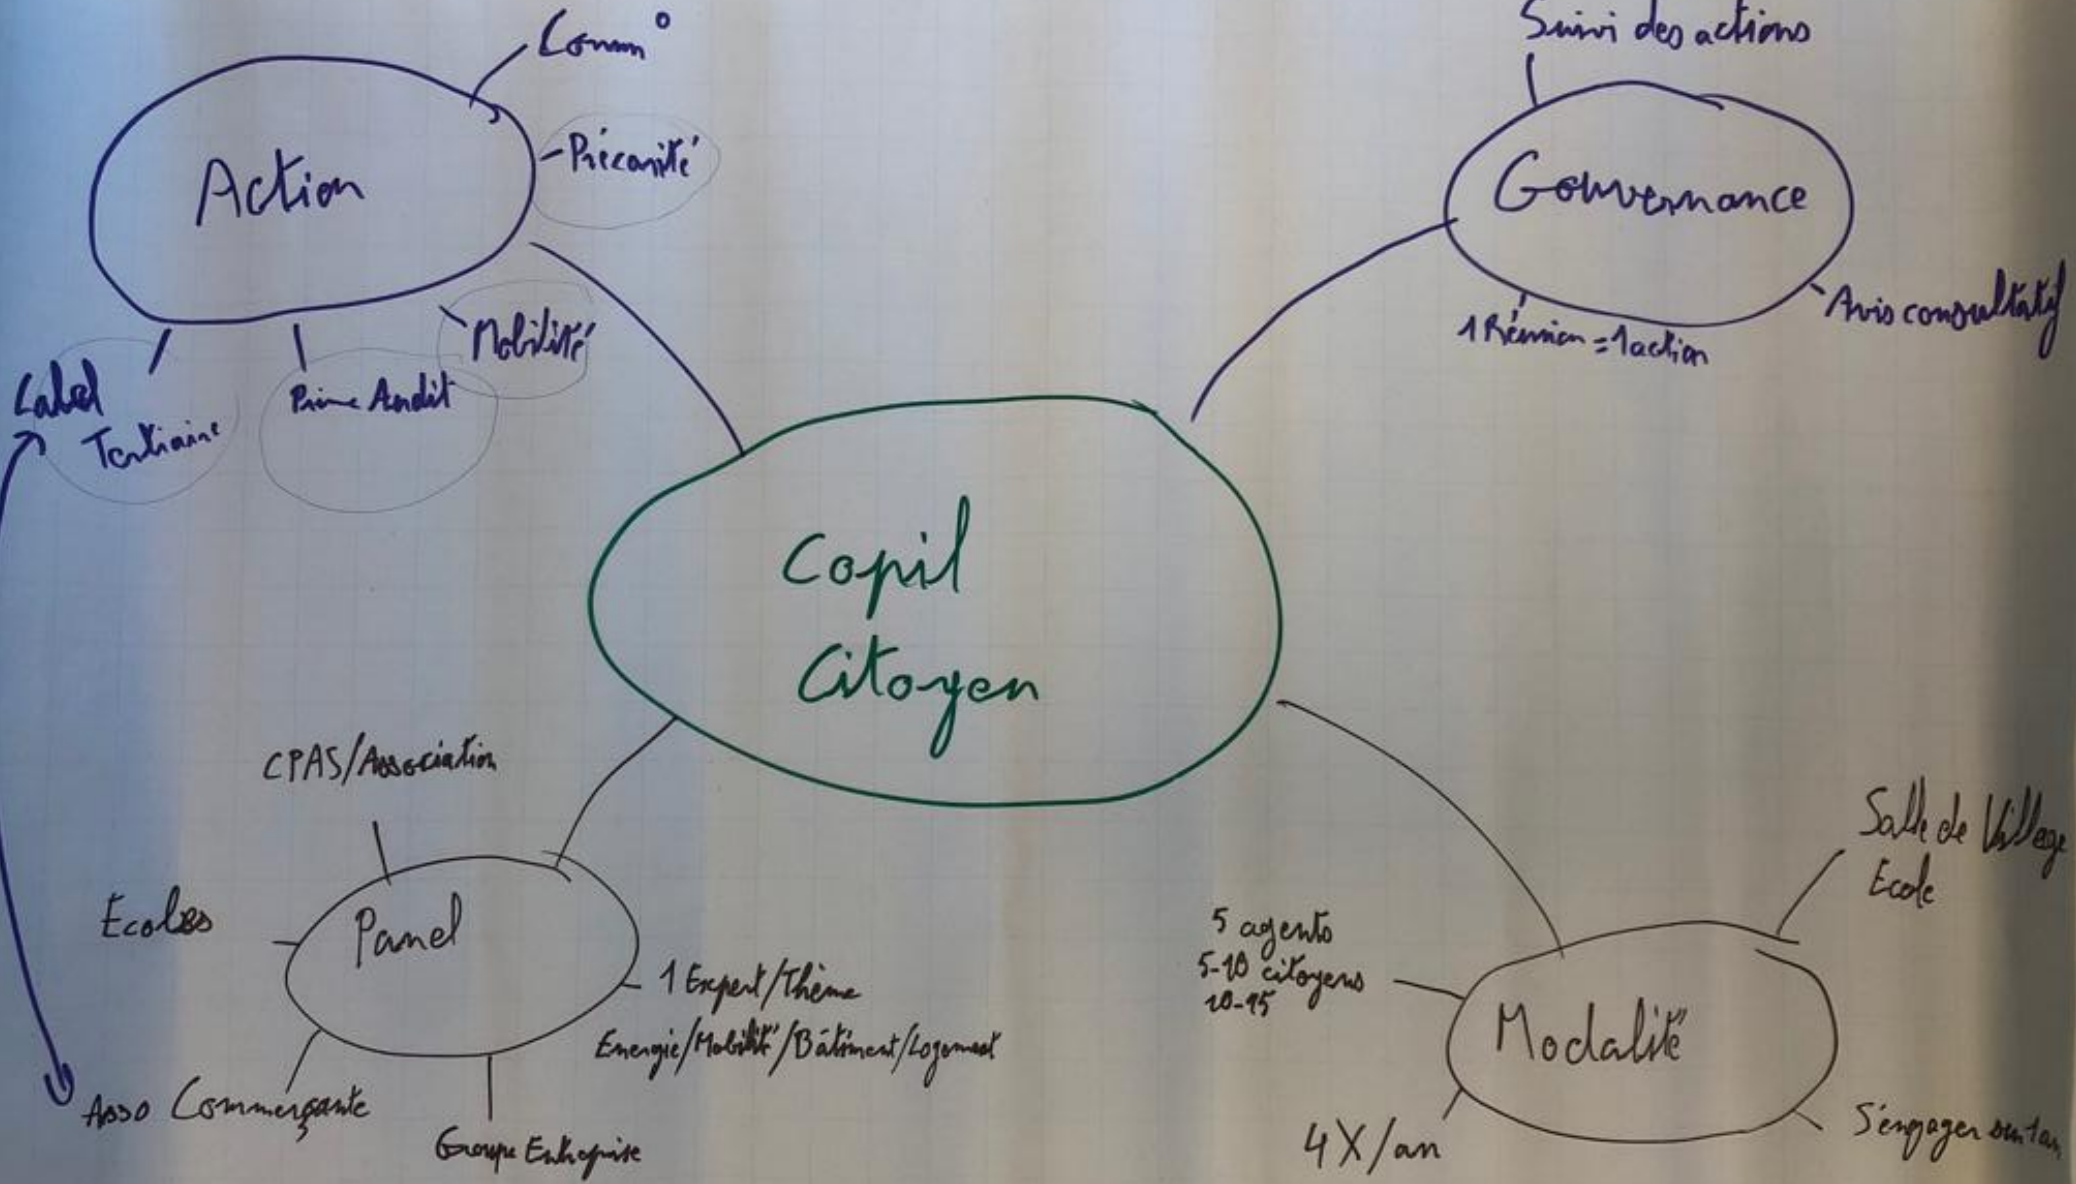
Copil Citoyen

Action
Comm°
Précarité
Mobilité
Prime Audit
Label Tertiaire

Gouvernance
Suivi des actions
Avis consultatif
1 Réunion = 1 action

Panel
CPAS/Association
Ecoles
1 Expert/Thème
Energie/Mobilité/Bâtiment/Logement
Asso Commerçante
Groupe Entreprise

Modalité
Salle de Village
Ecole
5 agents
5-10 citoyens
10-15
4X/an
S'engager sur 1 an